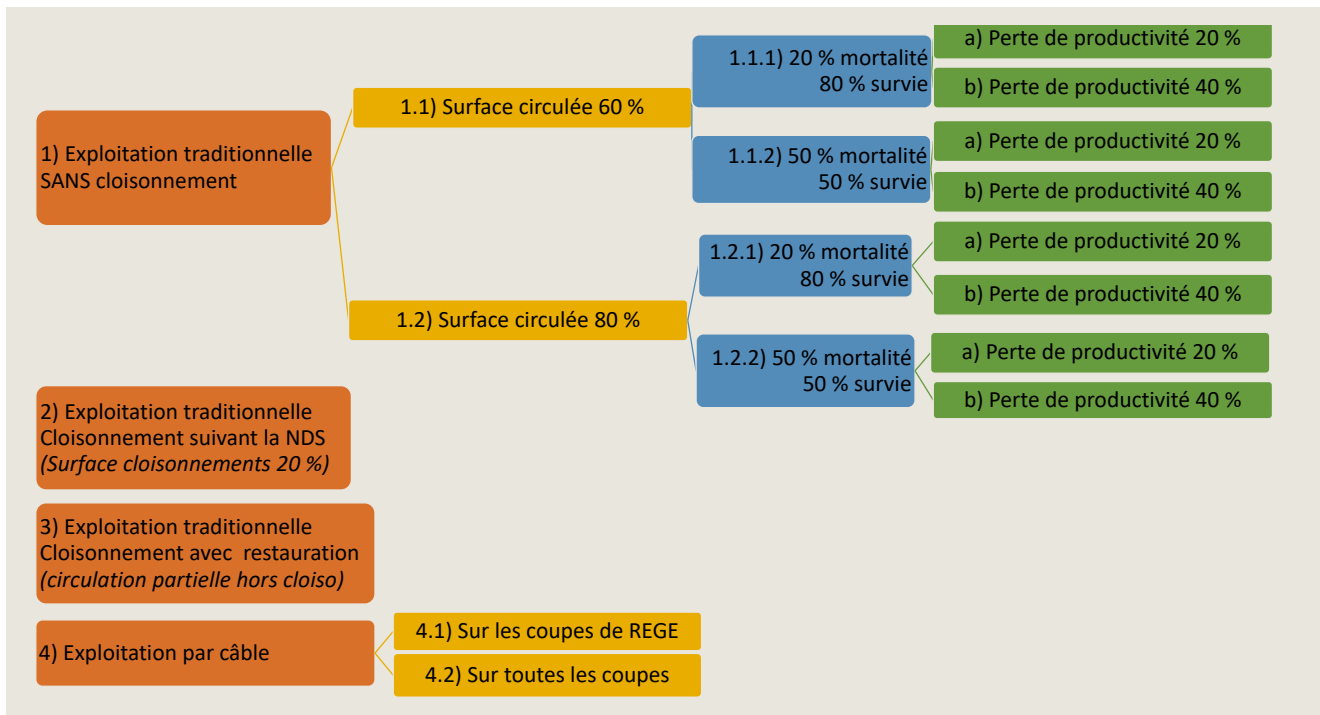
1) Exploitation traditionnelle SANS cloisonnement

1.1) Surface circulée 60 %

1.1.1) 20 % mortalité 80 % survie

a) Perte de productivité 20 %

b) Perte de productivité 40 %

1.1.2) 50 % mortalité 50 % survie

a) Perte de productivité 20 %

b) Perte de productivité 40 %

1.2) Surface circulée 80 %

1.2.1) 20 % mortalité 80 % survie

a) Perte de productivité 20 %

b) Perte de productivité 40 %

1.2.2) 50 % mortalité 50 % survie

a) Perte de productivité 20 %

b) Perte de productivité 40 %

2) Exploitation traditionnelle Cloisonnement suivant la NDS *(Surface cloisonnements 20 %)*

3) Exploitation traditionnelle Cloisonnement avec restauration *(circulation partielle hors cloiso)*

4) Exploitation par câble

4.1) Sur les coupes de REGE

4.2) Sur toutes les coupes